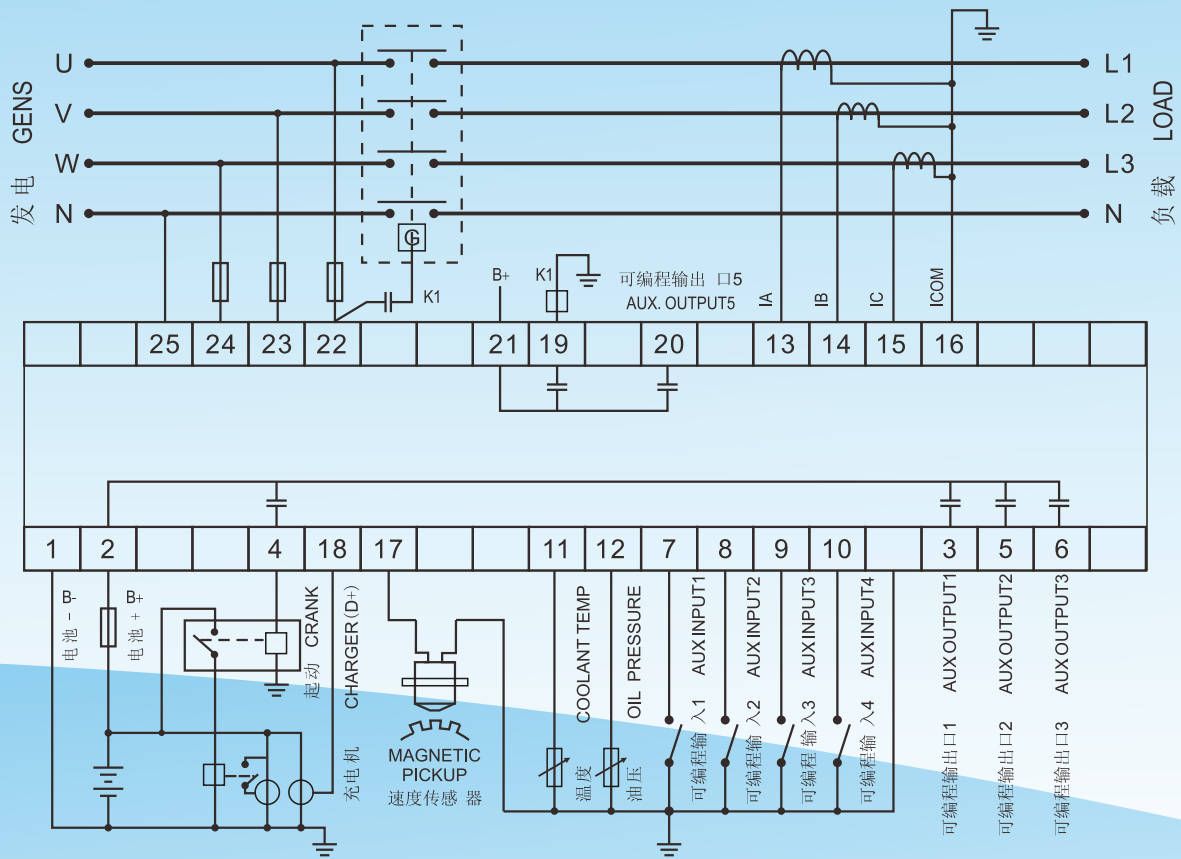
U
V
W
N
GENS
发电
G
K1
L1
L2
L3
N
LOAD
负载
B+
K1
可编程输出 口5
AUX. OUTPUT5
IA
IB
IC
ICOM

| | | 25 | 24 | 23 | 22 | | | 21 | 19 | | 20 | | 13 | 14 | 15 | 16 | | | |

| 1 | 2 | | | 4 | 18 | 17 | | | 11 | 12 | 7 | 8 | 9 | 10 | | 3 | 5 | 6 | |

B-
电池 -
B+
电池 +
CRANK
起动
CHARGER (D+)
充电机
MAGNETIC PICKUP
速度传感 器
COOLANT TEMP
温度
OIL PRESSURE
油压
AUXINPUT1
可编程输 入1
AUXINPUT2
可编程输 入2
AUXINPUT3
可编程 输入3
AUXINPUT4
可编程输 入4
AUXOUTPUT1
可编程输出口1
AUXOUTPUT2
可编程输出口2
AUXOUTPUT3
可编程输出口3